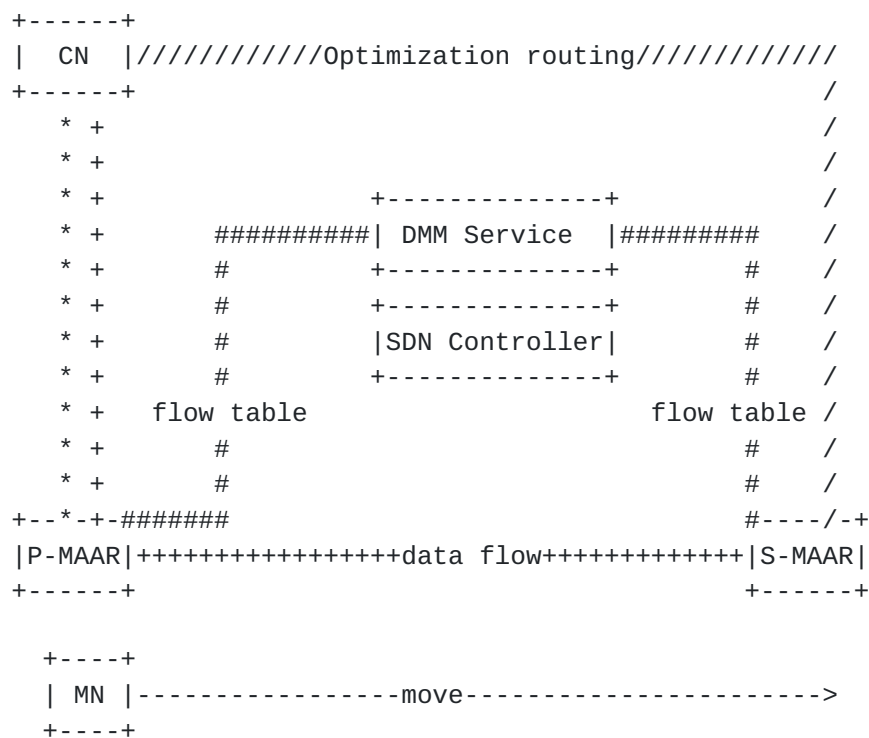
CN ////////////Optimization routing////////////

DMM Service

SDN Controller

flow table

flow table

P-MAAR ++++++++++++++++data flow+++++++++++++ S-MAAR

MN ----------------move---------------------->